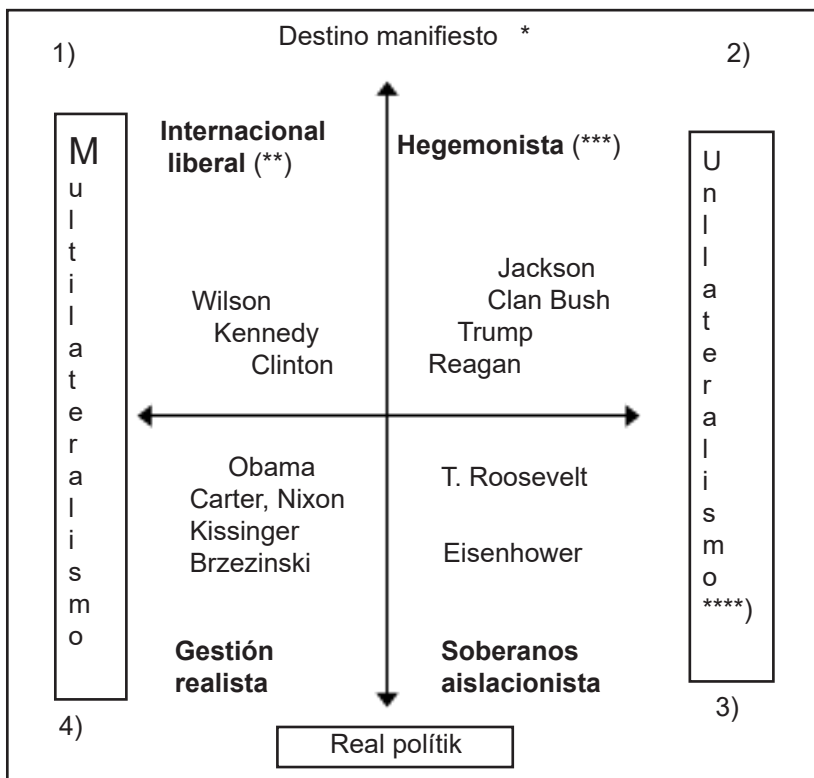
1) Destino manifiesto * 2)

Multilateralismo

Internacional liberal (**)

Hegemonista (***)

Unllateralismo ****)

Wilson
Kennedy
Clinton

Jackson
Clan Bush
Trump
Reagan

Obama
Carter, Nixon
Kissinger
Brzezinski

T. Roosevelt

Eisenhower

Gestión realista

Soberanos aislacionista

4)

3)

Real polítik